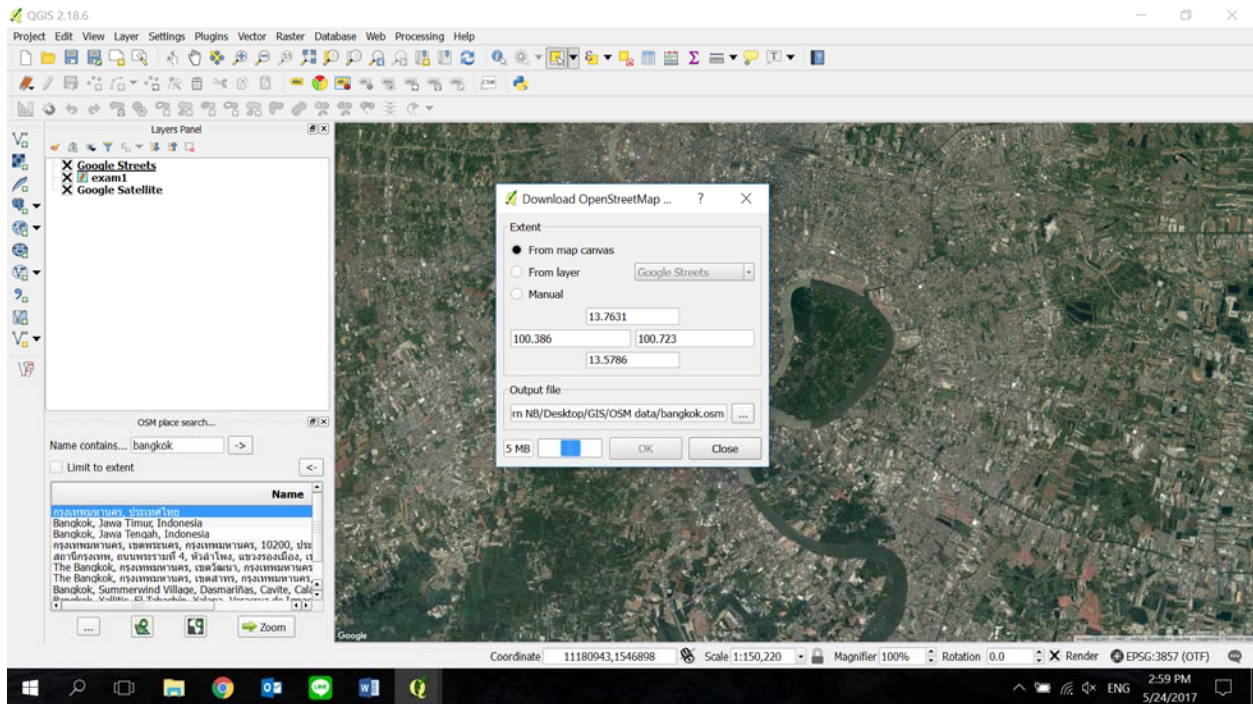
QGIS 2.18.6

Project Edit View Layer Settings Plugins Vector Raster Database Web Processing Help

Layers Panel

Google Streets
exam1
Google Satellite

OSM place search...

Name contains... bangkok ->

Limit to extent <-

Name

กรุงเทพมหานคร, ประเทศไทย
Bangkok, Jawa Timur, Indonesia
Bangkok, Jawa Tengah, Indonesia
กรุงเทพมหานคร, เขตพระนคร, กรุงเทพมหานคร, 10200, ประ
สถานีกรุงเทพ, ถนนพระราม 4, หัวลำโพง, แขวงรองเมือง, เ
The Bangkok, กรุงเทพมหานคร, เขตวัฒนา, กรุงเทพมหานคร
The Bangkok, กรุงเทพมหานคร, เขตสาทร, กรุงเทพมหานคร,
Bangkok, Summerwind Village, Dasmariñas, Cavite, Cal
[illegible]

... Zoom

Download OpenStreetMap ... ? ×

Extent

From map canvas
From layer Google Streets
Manual

13.7631
100.386 100.723
13.5786

Output file

rn NB/Desktop/GIS/OSM data/bangkok.osm ...

5 MB OK Close

Google

Coordinate 11180943,1546898 Scale 1:150,220 Magnifier 100% Rotation 0.0 Render EPSG:3857 (OTF)

ENG 2:59 PM 5/24/2017